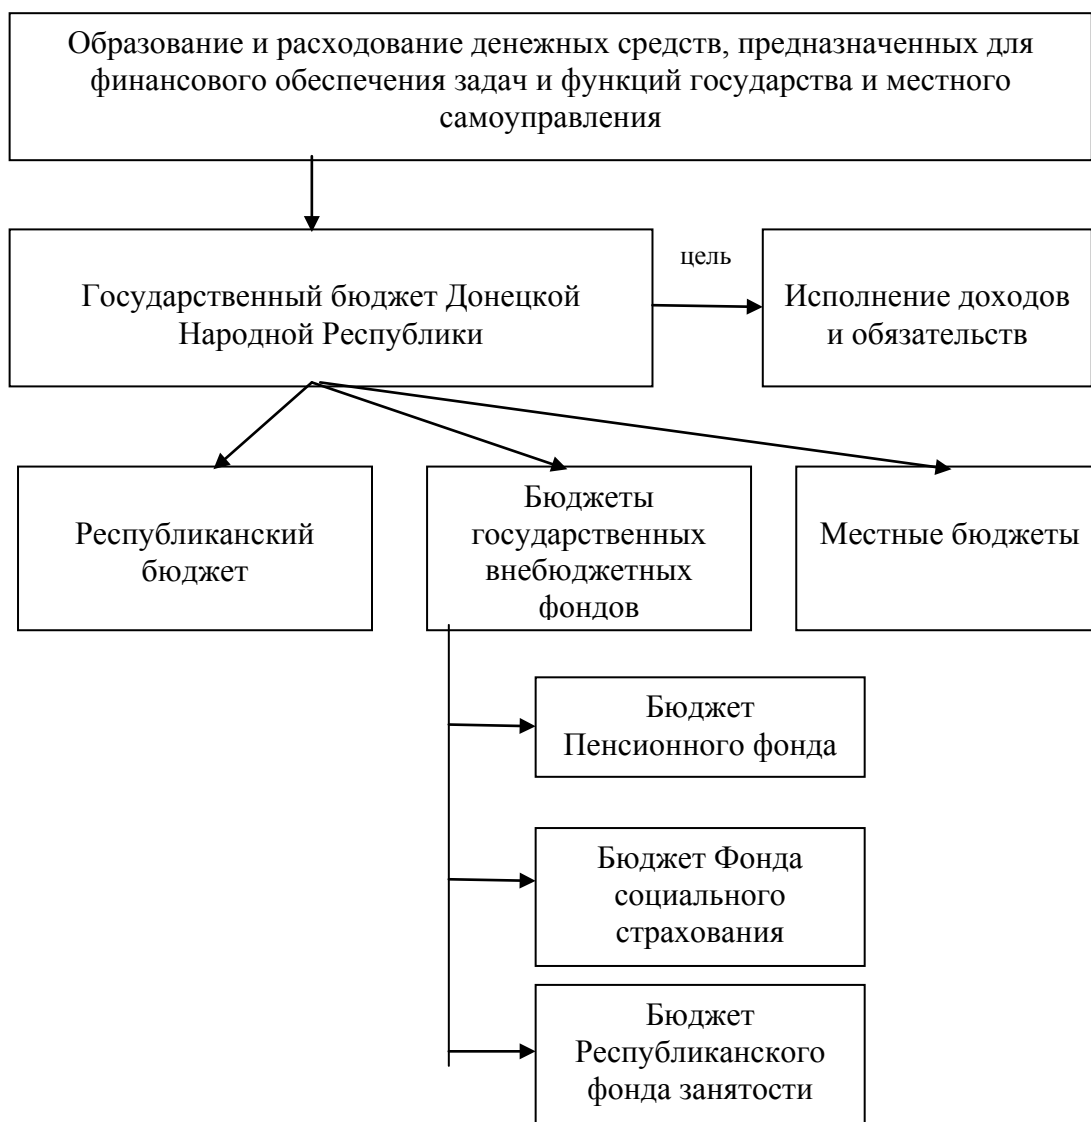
Образование и расходование денежных средств, предназначенных для финансового обеспечения задач и функций государства и местного самоуправления

Государственный бюджет Донецкой Народной Республики

цель

Исполнение доходов и обязательств

Республиканский бюджет

Бюджеты государственных внебюджетных фондов

Местные бюджеты

Бюджет Пенсионного фонда

Бюджет Фонда социального страхования

Бюджет Республиканского фонда занятости